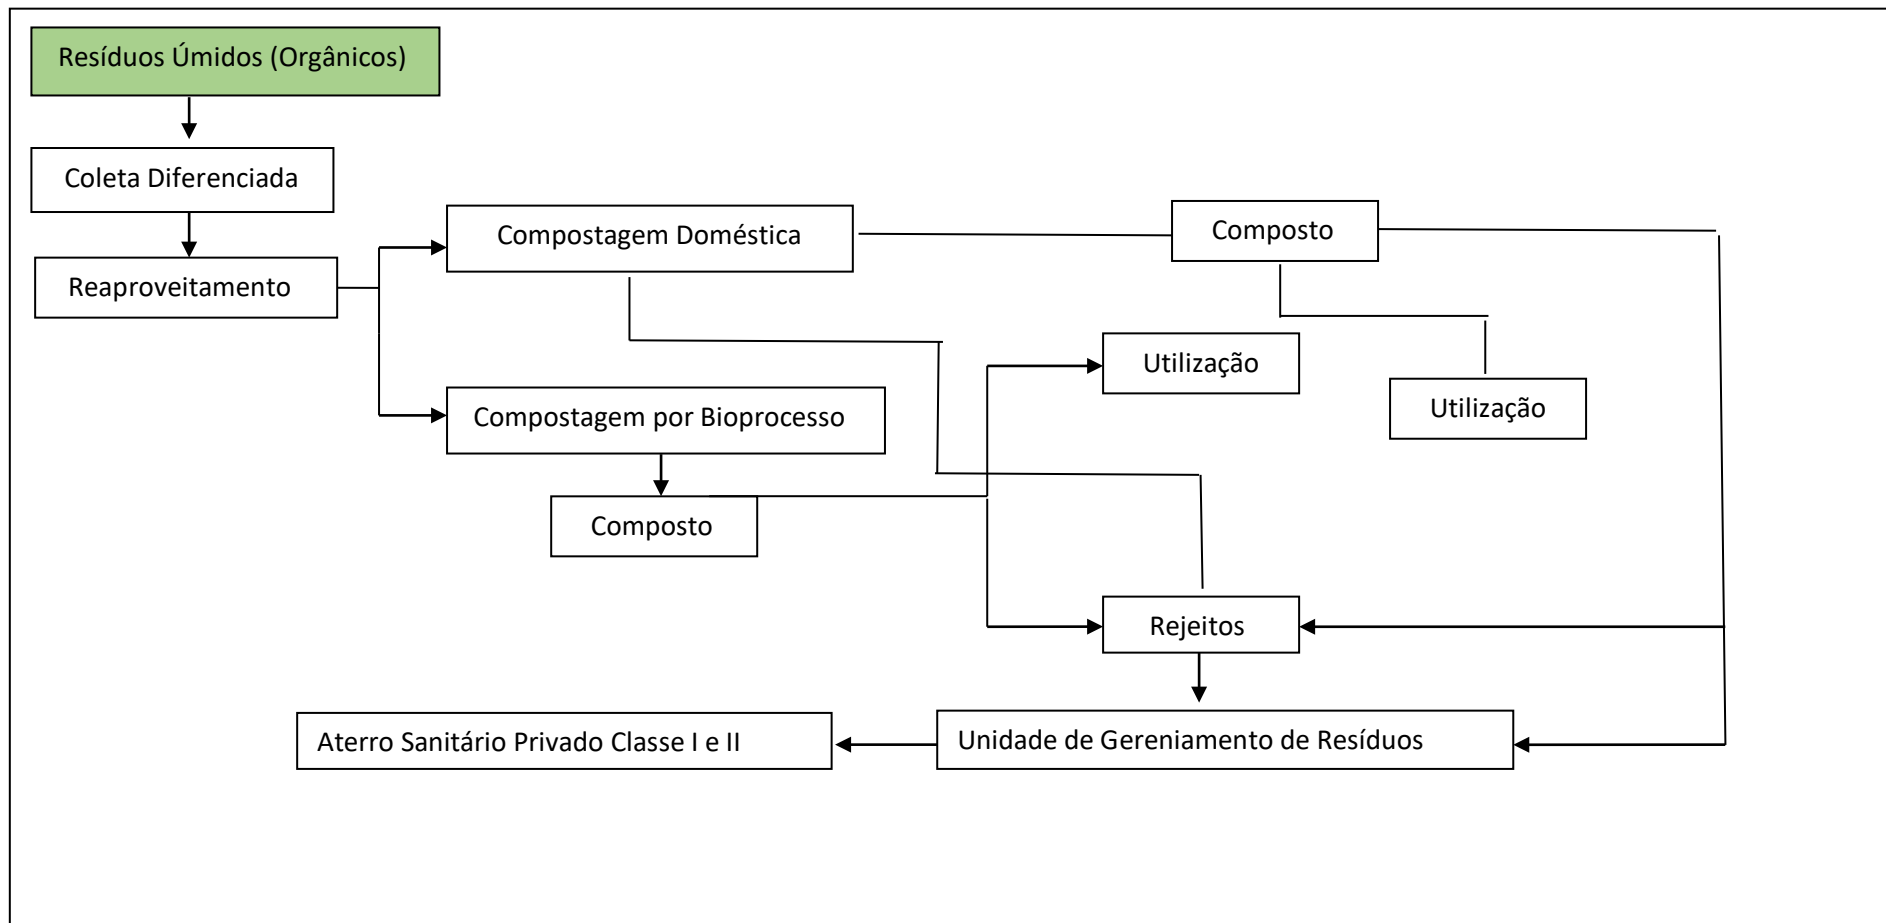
Resíduos Úmidos (Orgânicos)

Coleta Diferenciada

Reaproveitamento

Compostagem Doméstica

Composto

Utilização

Utilização

Compostagem por Bioprocesso

Composto

Rejeitos

Unidade de Gereniamento de Resíduos

Aterro Sanitário Privado Classe I e II